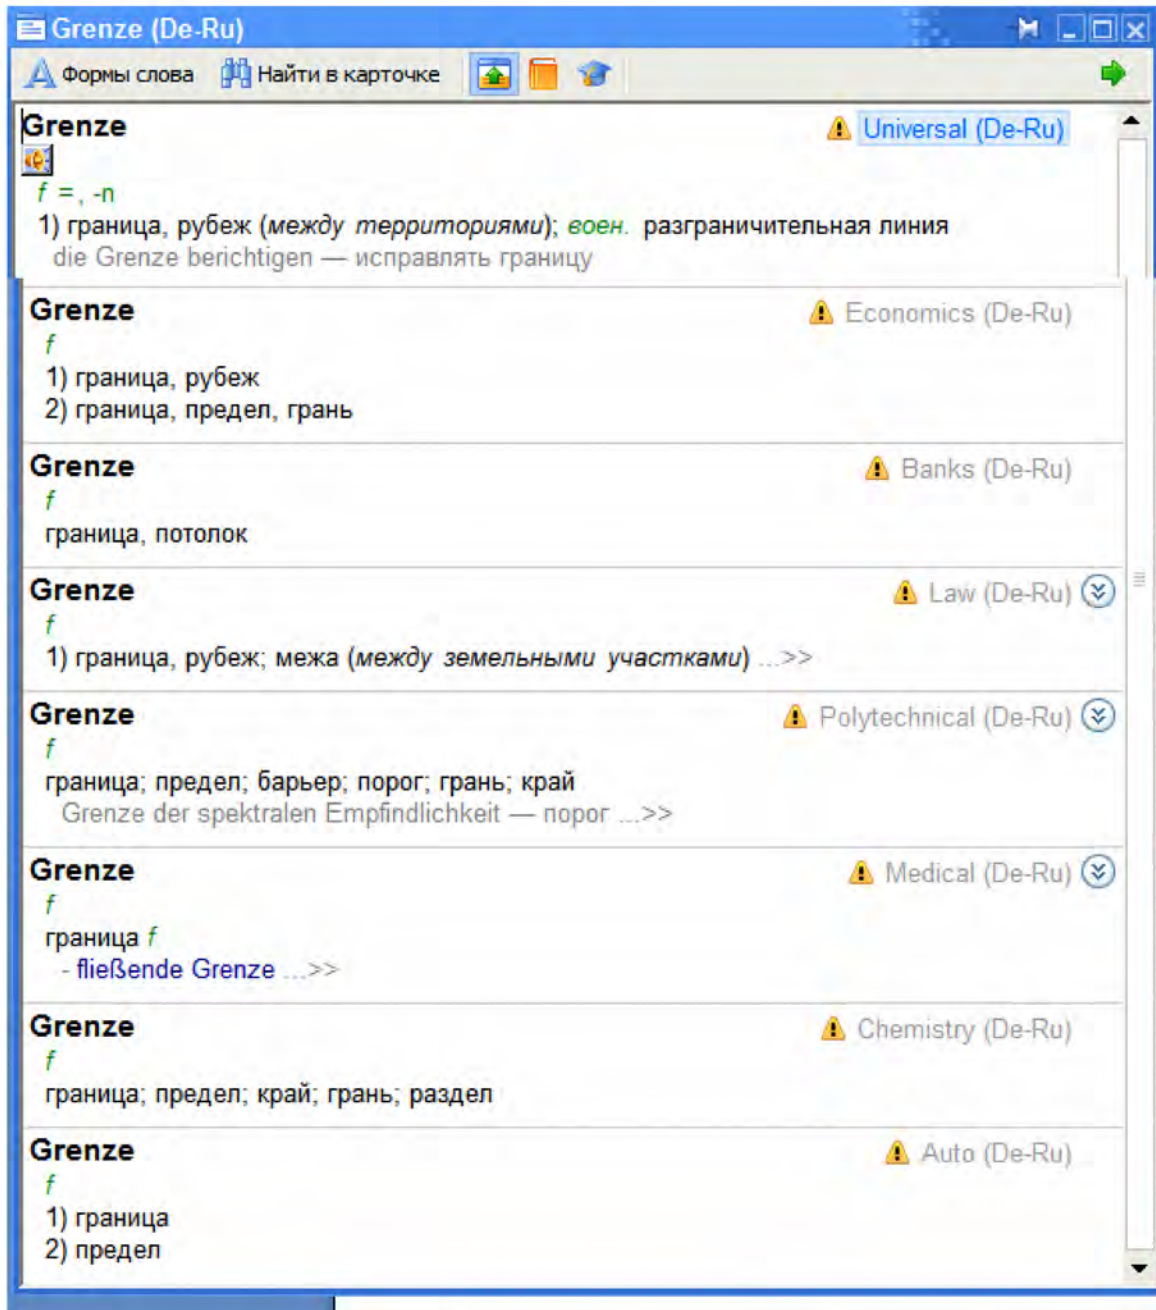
Grenze (De-Ru)

Формы слова Найти в карточке

Grenze
Universal (De-Ru)
f =, -n
1) граница, рубеж (*между территориями*); *воен.* разграничительная линия
die Grenze berichtigen — исправлять границу

Grenze
Economics (De-Ru)
f
1) граница, рубеж
2) граница, предел, грань

Grenze
Banks (De-Ru)
f
граница, потолок

Grenze
Law (De-Ru)
f
1) граница, рубеж; межа (*между земельными участками*) ...>>

Grenze
Polytechnical (De-Ru)
f
граница; предел; барьер; порог; грань; край
Grenze der spektralen Empfindlichkeit — порог ...>>

Grenze
Medical (De-Ru)
f
граница f
- fließende Grenze ...>>

Grenze
Chemistry (De-Ru)
f
граница; предел; край; грань; раздел

Grenze
Auto (De-Ru)
f
1) граница
2) предел